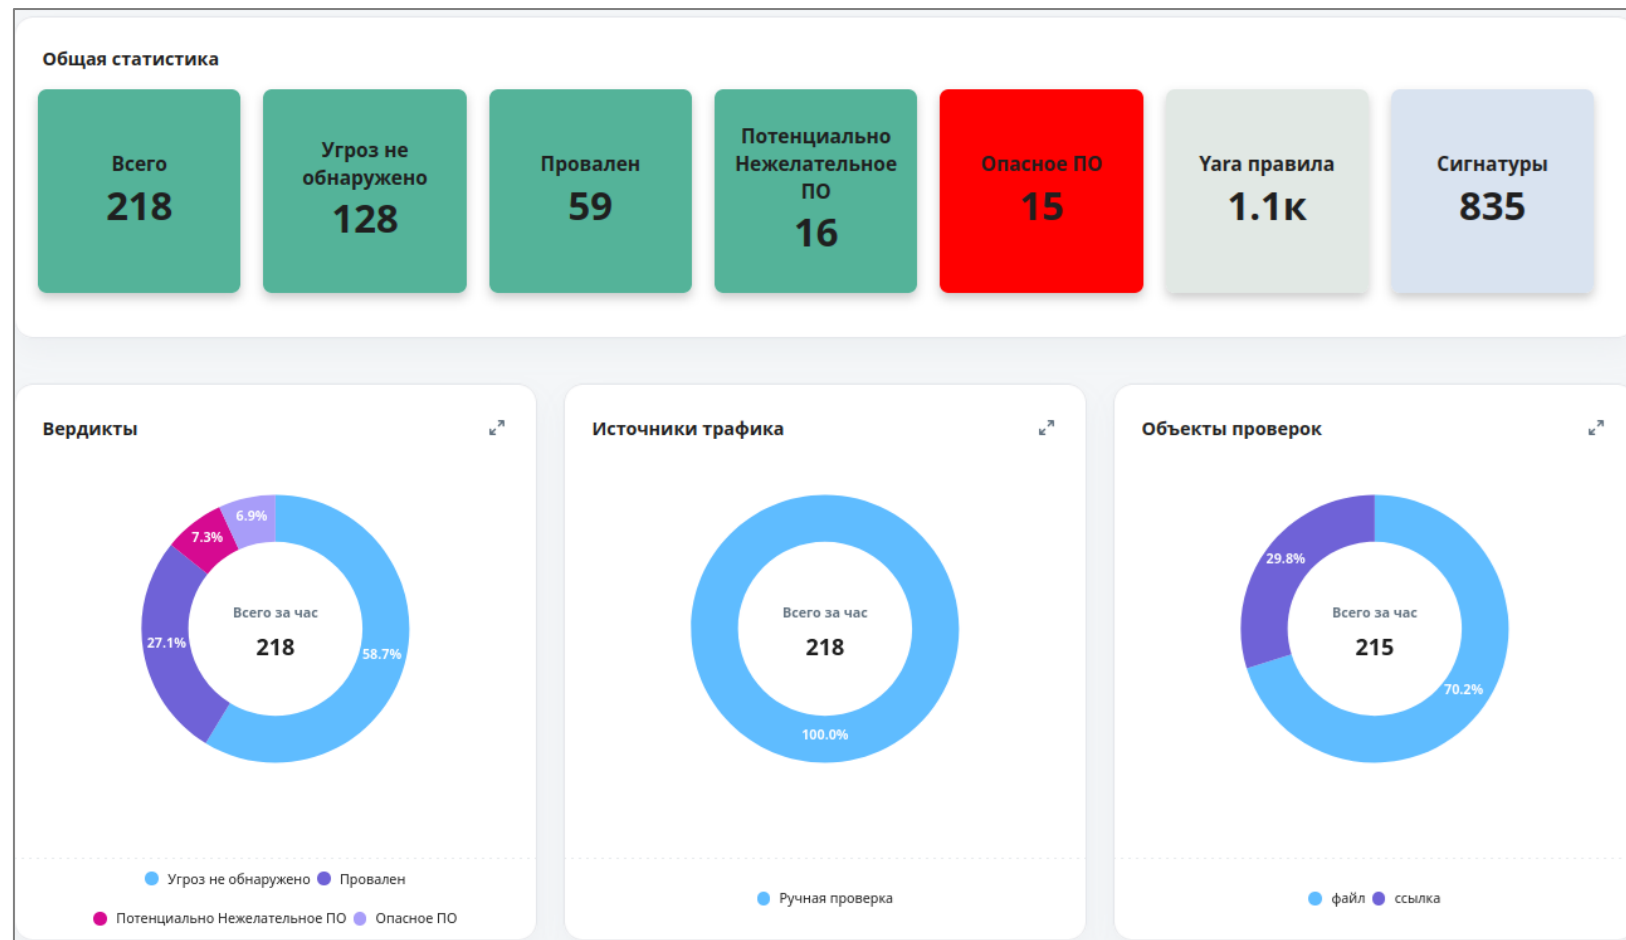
Общая статистика

Всего
218

Угроз не обнаружено
128

Провален
59

Потенциально Нежелательное ПО
16

Опасное ПО
15

Yara правила
1.1к

Сигнатуры
835

Вердикты

6.9%
7.3%
27.1%
58.7%
Всего за час
218

Угроз не обнаружено  Провален
Потенциально Нежелательное ПО  Опасное ПО

Источники трафика

Всего за час
218
100.0%

Ручная проверка

Объекты проверок

29.8%
70.2%
Всего за час
215

файл  ссылка